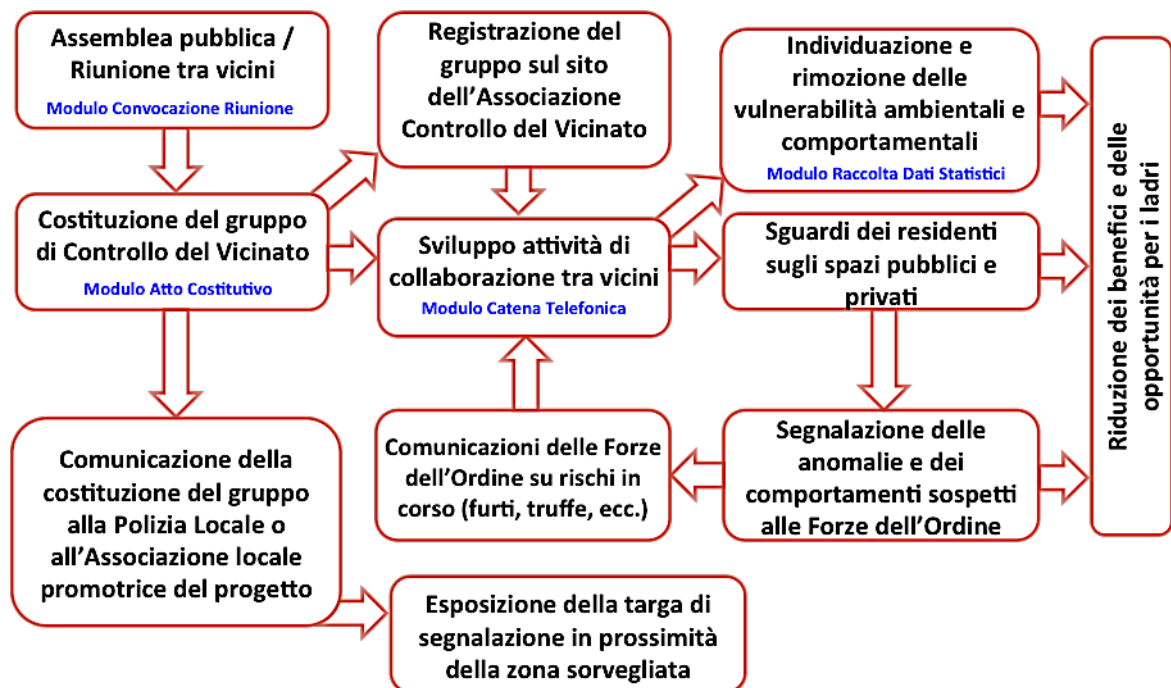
Assemblea pubblica / Riunione tra vicini
Modulo Convocazione Riunione

Costituzione del gruppo di Controllo del Vicinato
Modulo Atto Costitutivo

Comunicazione della costituzione del gruppo alla Polizia Locale o all'Associazione locale promotrice del progetto

Registrazione del gruppo sul sito dell'Associazione Controllo del Vicinato

Sviluppo attività di collaborazione tra vicini
Modulo Catena Telefonica

Comunicazioni delle Forze dell'Ordine su rischi in corso (furti, truffe, ecc.)

Esposizione della targa di segnalazione in prossimità della zona sorvegliata

Individuazione e rimozione delle vulnerabilità ambientali e comportamentali
Modulo Raccolta Dati Statistici

Sguardi dei residenti sugli spazi pubblici e privati

Segnalazione delle anomalie e dei comportamenti sospetti alle Forze dell'Ordine

Riduzione dei benefici e delle opportunità per i ladri